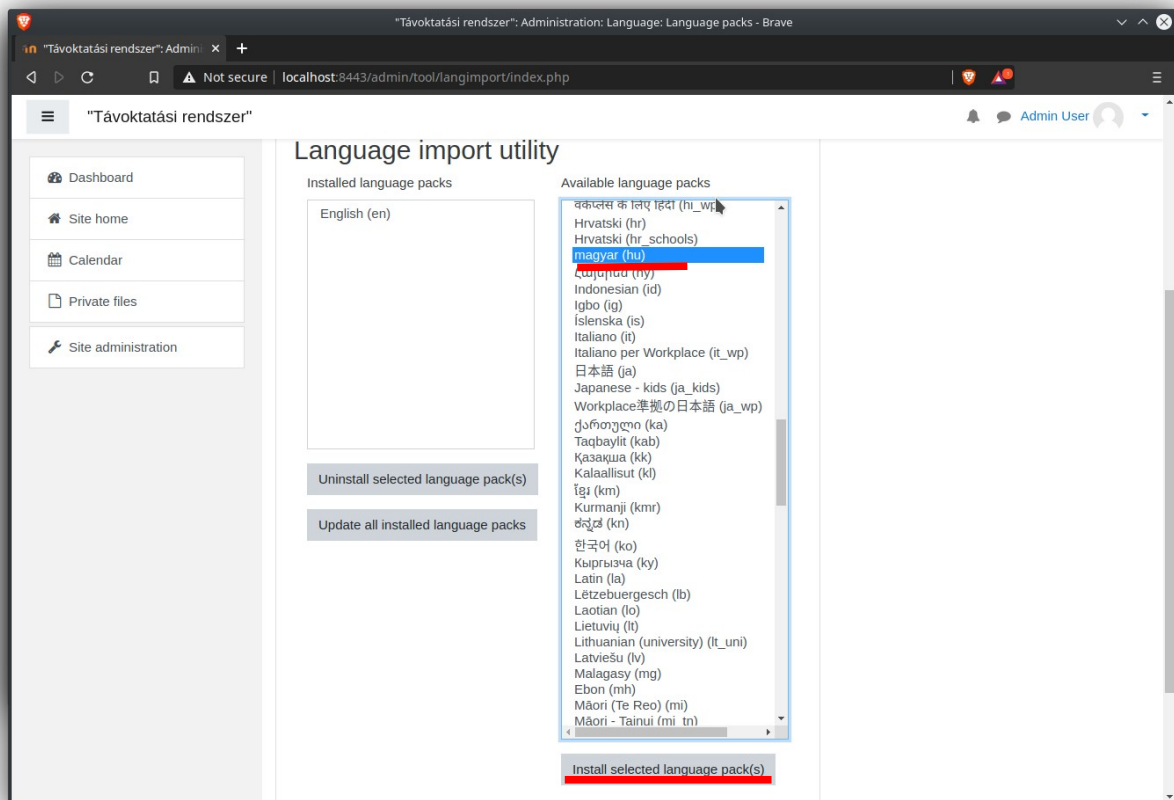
"Távoktatási rendszer": Administration: Language: Language packs - Brave

"Távoktatási rendszer": Admin ×

Not secure | localhost:8443/admin/tool/langimport/index.php

"Távoktatási rendszer"

Admin User

Dashboard

Site home

Calendar

Private files

Site administration

Language import utility

Installed language packs

English (en)

Uninstall selected language pack(s)

Update all installed language packs

Available language packs

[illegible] (hi_wp)
Hrvatski (hr)
Hrvatski (hr_schools)
magyar (hu)
Հայերեն (hy)
Indonesian (id)
Igbo (ig)
Íslenska (is)
Italiano (it)
Italiano per Workplace (it_wp)
日本語 (ja)
Japanese - kids (ja_kids)
Workplace準拠の日本語 (ja_wp)
ქართული (ka)
Taqbaylit (kab)
Қазақша (kk)
Kalaallisut (kl)
ខ្មែរ (km)
Kurmanji (kmr)
ಕನ್ನಡ (kn)
한국어 (ko)
Кыргызча (ky)
Latin (la)
Lëtzebuergesch (lb)
Laotian (lo)
Lietuvių (lt)
Lithuanian (university) (lt_uni)
Latviešu (lv)
Malagasy (mg)
Ebon (mh)
Māori (Te Reo) (mi)
Māori - Tainui (mi_tn)

Install selected language pack(s)